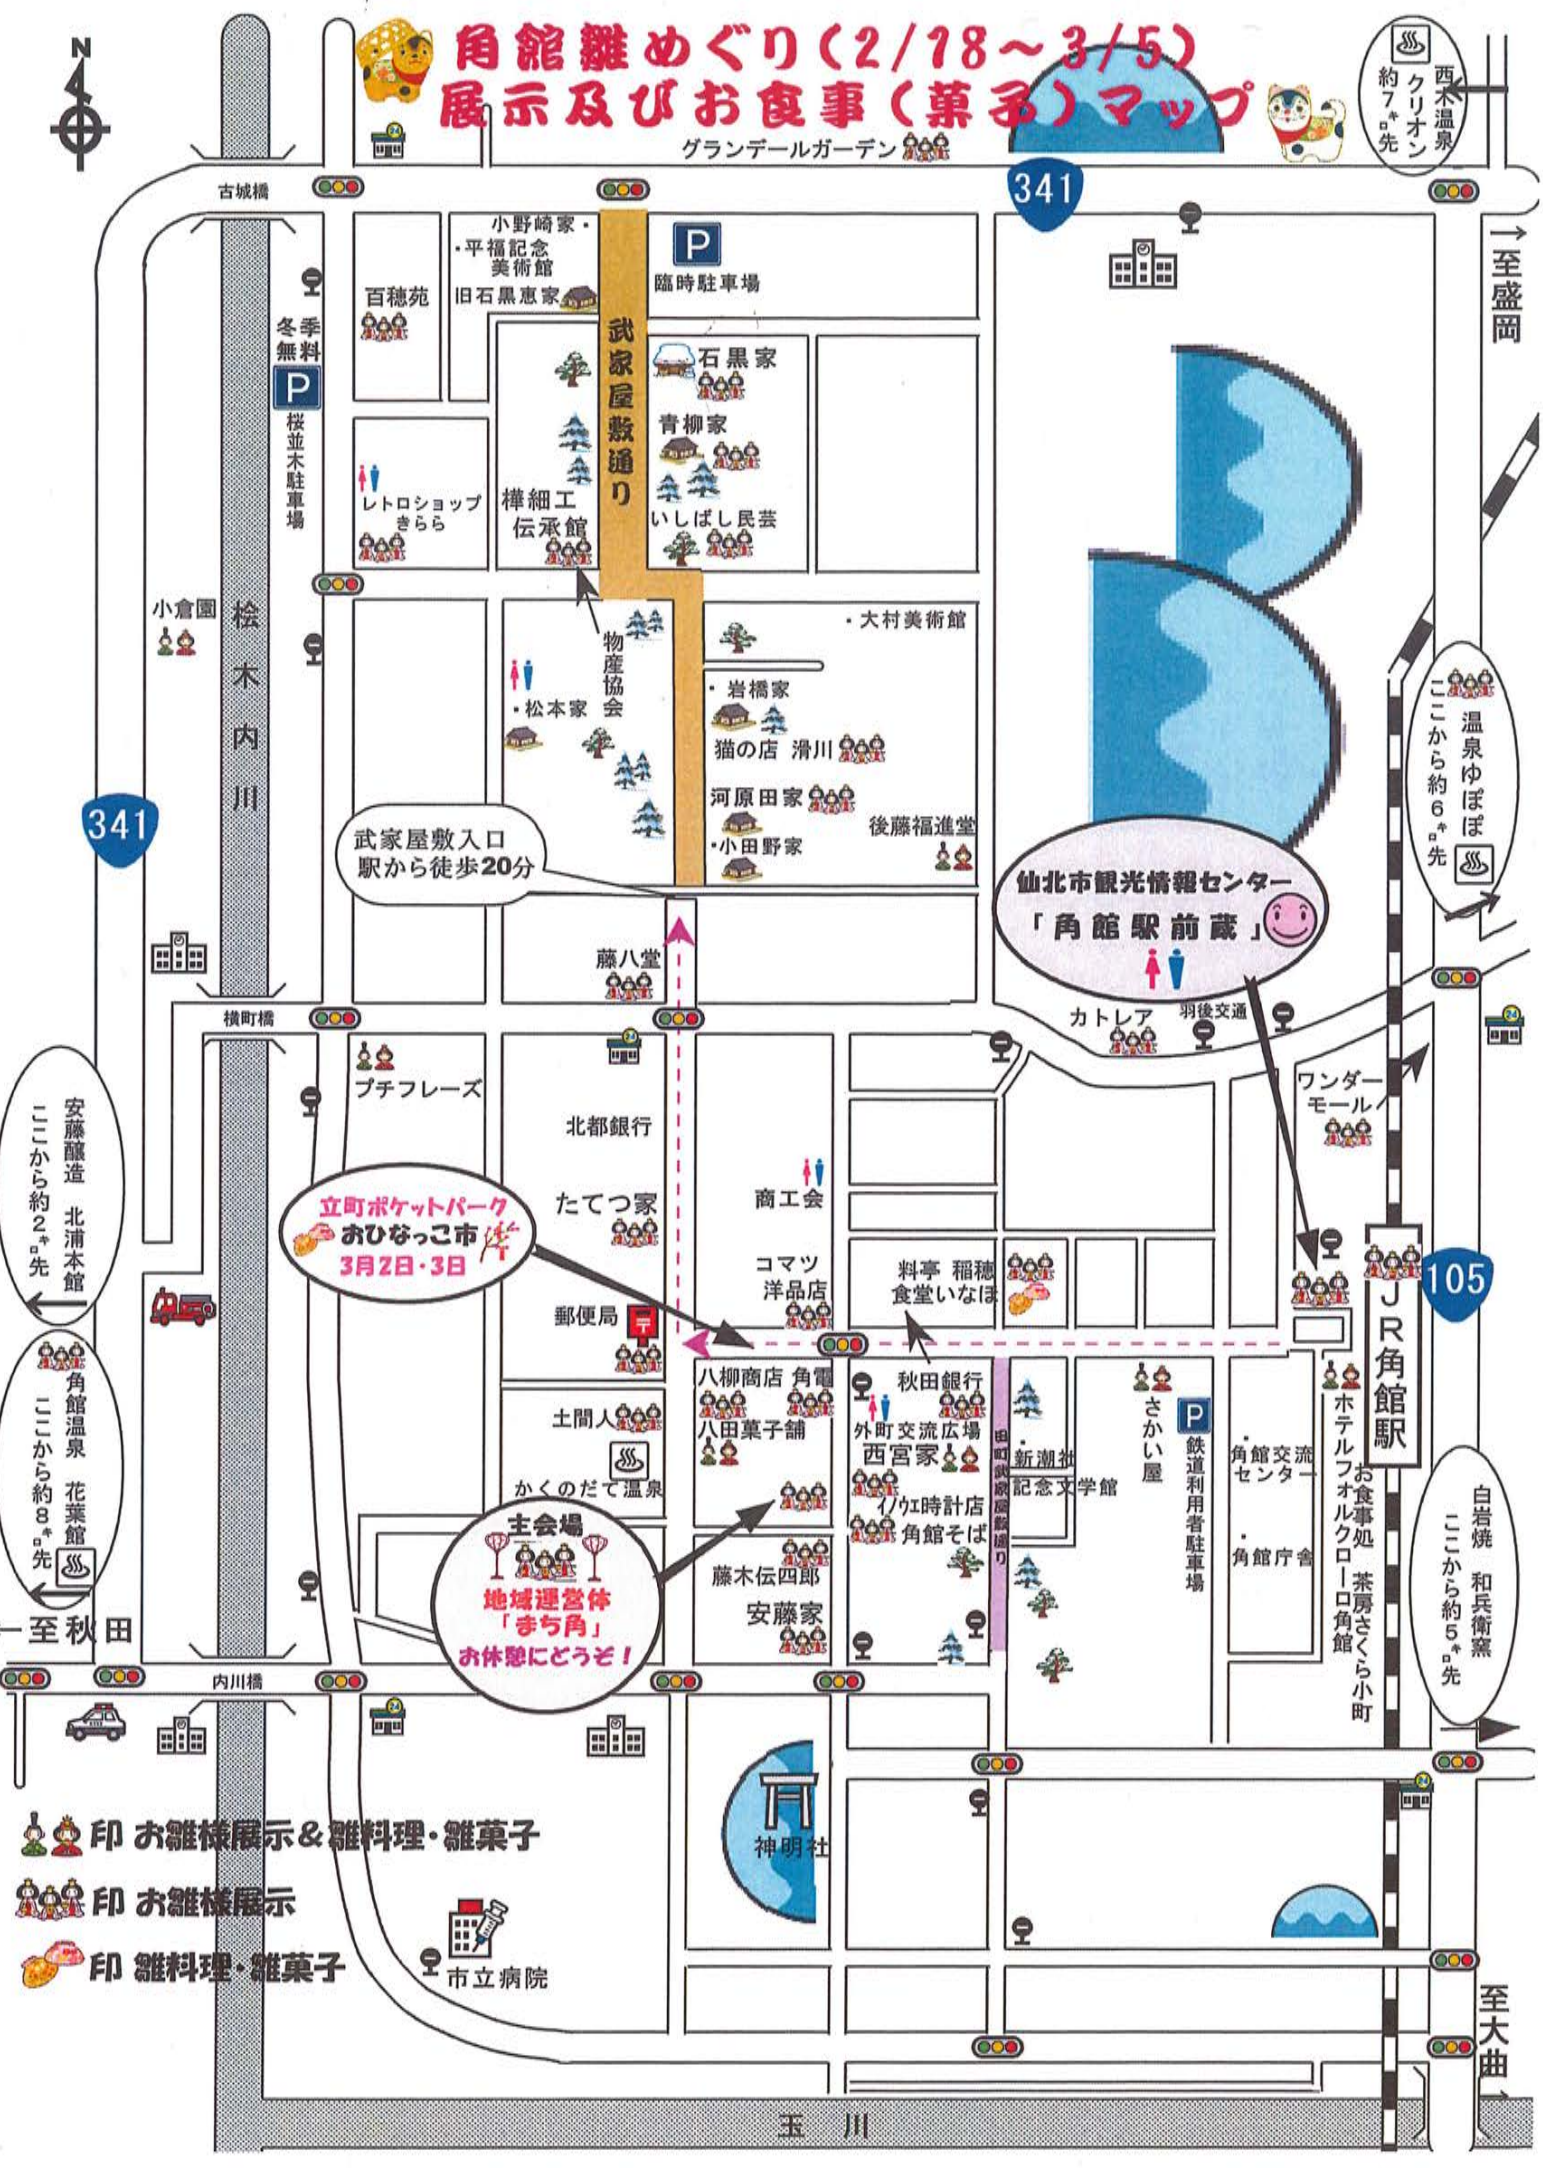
角館雛めぐり(2/18～3/5)
展示及びお食事(菓子)マップ

N

西木温泉 クリオン 約7キロ先

グランデールガーデン

古城橋

341

小野崎家・
・平福記念美術館
旧石黒恵家

P
臨時駐車場

百穂苑

冬季無料
P
桜並木駐車場

武家屋敷通り

石黒家

青柳家

レトロショップ きらら

樺細工伝承館

いしばし民芸

→至盛岡

小倉園

桧木内川

物産協会

・大村美術館

・松本家

・岩橋家

猫の店 滑川

河原田家

後藤福進堂

・小田野家

341

武家屋敷入口
駅から徒歩20分

温泉ゆぽぽ ここから約6キロ先

仙北市観光情報センター
「角館駅前蔵」

藤八堂

横町橋

カトレア

羽後交通

プチフレーズ

ワンダーモール

安藤醸造 北浦本館 ここから約2キロ先

北都銀行

商工会

立町ポケットパーク
おひなっこ市
3月2日・3日

たてつ家

コマツ洋品店

料亭 稲穂
食堂いなほ

105

郵便局

JR角館駅

角館温泉 花葉館 ここから約8キロ先

八柳商店 角電

秋田銀行

八田菓子舗

外町交流広場

さかい屋

土間人

西宮家

新潮社記念文学館

P
鉄道利用者駐車場

・角館交流センター

ホテルフォルクローロ角館

お食事処 茶房さくら小町

白岩焼 和兵衛窯 ここから約5キロ先

かくのだて温泉

イノウエ時計店

角館そば

田町武家屋敷通り

・角館庁舎

主会場
地域運営体
「まち角」
お休憩にどうぞ!

藤木伝四郎

安藤家

←至秋田

内川橋

神明社

印 お雛様展示&雛料理・雛菓子

印 お雛様展示

印 雛料理・雛菓子

市立病院

至大曲→

玉川